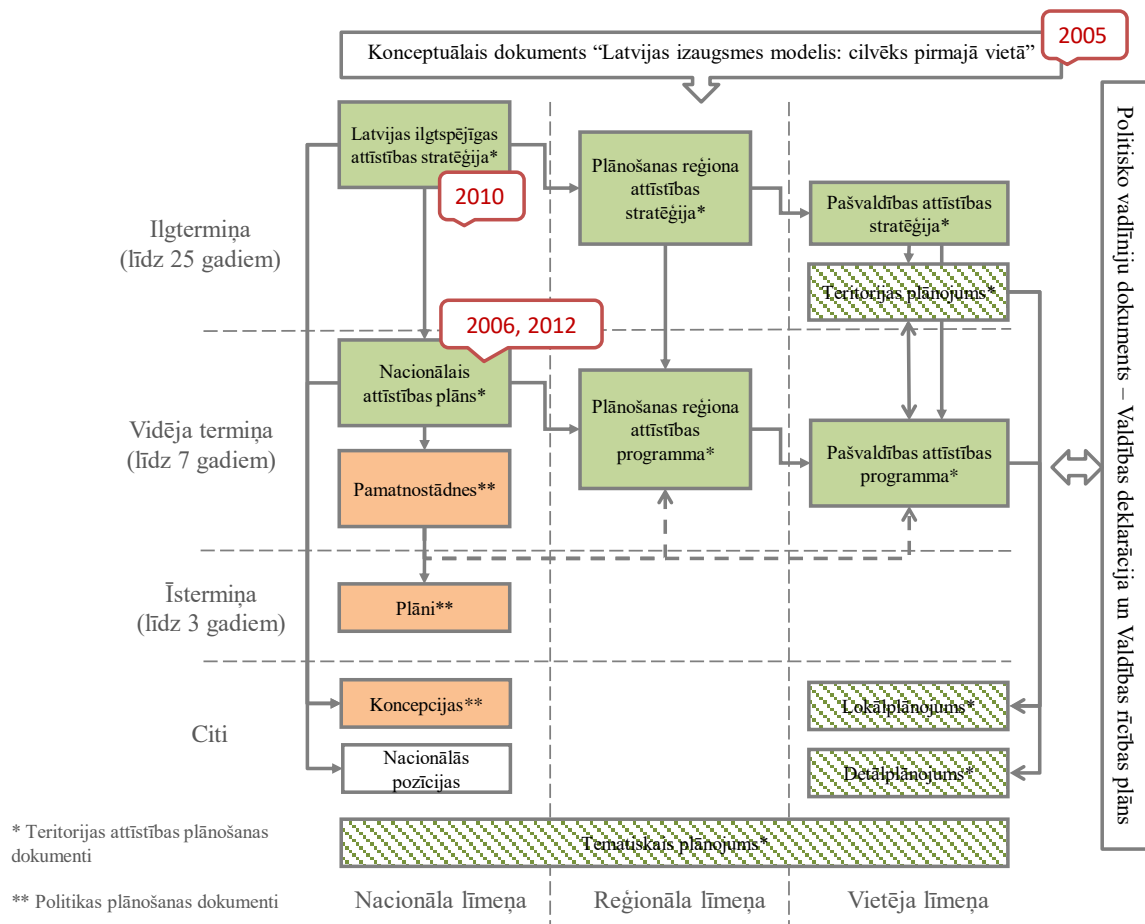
Konceptuālais dokuments “Latvijas izaugsmes modelis: cilvēks pirmajā vietā”

2005

Politisko vadlīniju dokuments – Valdības deklarācija un Valdības rīcības plāns

Latvijas ilgtspējīgas attīstības stratēģija*

2010

Plānošanas reģiona attīstības stratēģija*

Pašvaldības attīstības stratēģija*

Teritorijas plānojums*

Ilgtermiņa (līdz 25 gadiem)

2006, 2012

Nacionālais attīstības plāns*

Plānošanas reģiona attīstības programma*

Pašvaldības attīstības programma*

Vidēja termiņa (līdz 7 gadiem)

Pamatnostādnes**

Īstermiņa (līdz 3 gadiem)

Plāni**

Citi

Koncepcijas**

Nacionālās pozīcijas

Lokālplānojums*

Detālplānojums*

* Teritorijas attīstības plānošanas dokumenti

Tematiskais plānojums*

** Politikas plānošanas dokumenti

Nacionāla līmeņa

Reģionāla līmeņa

Vietēja līmeņa